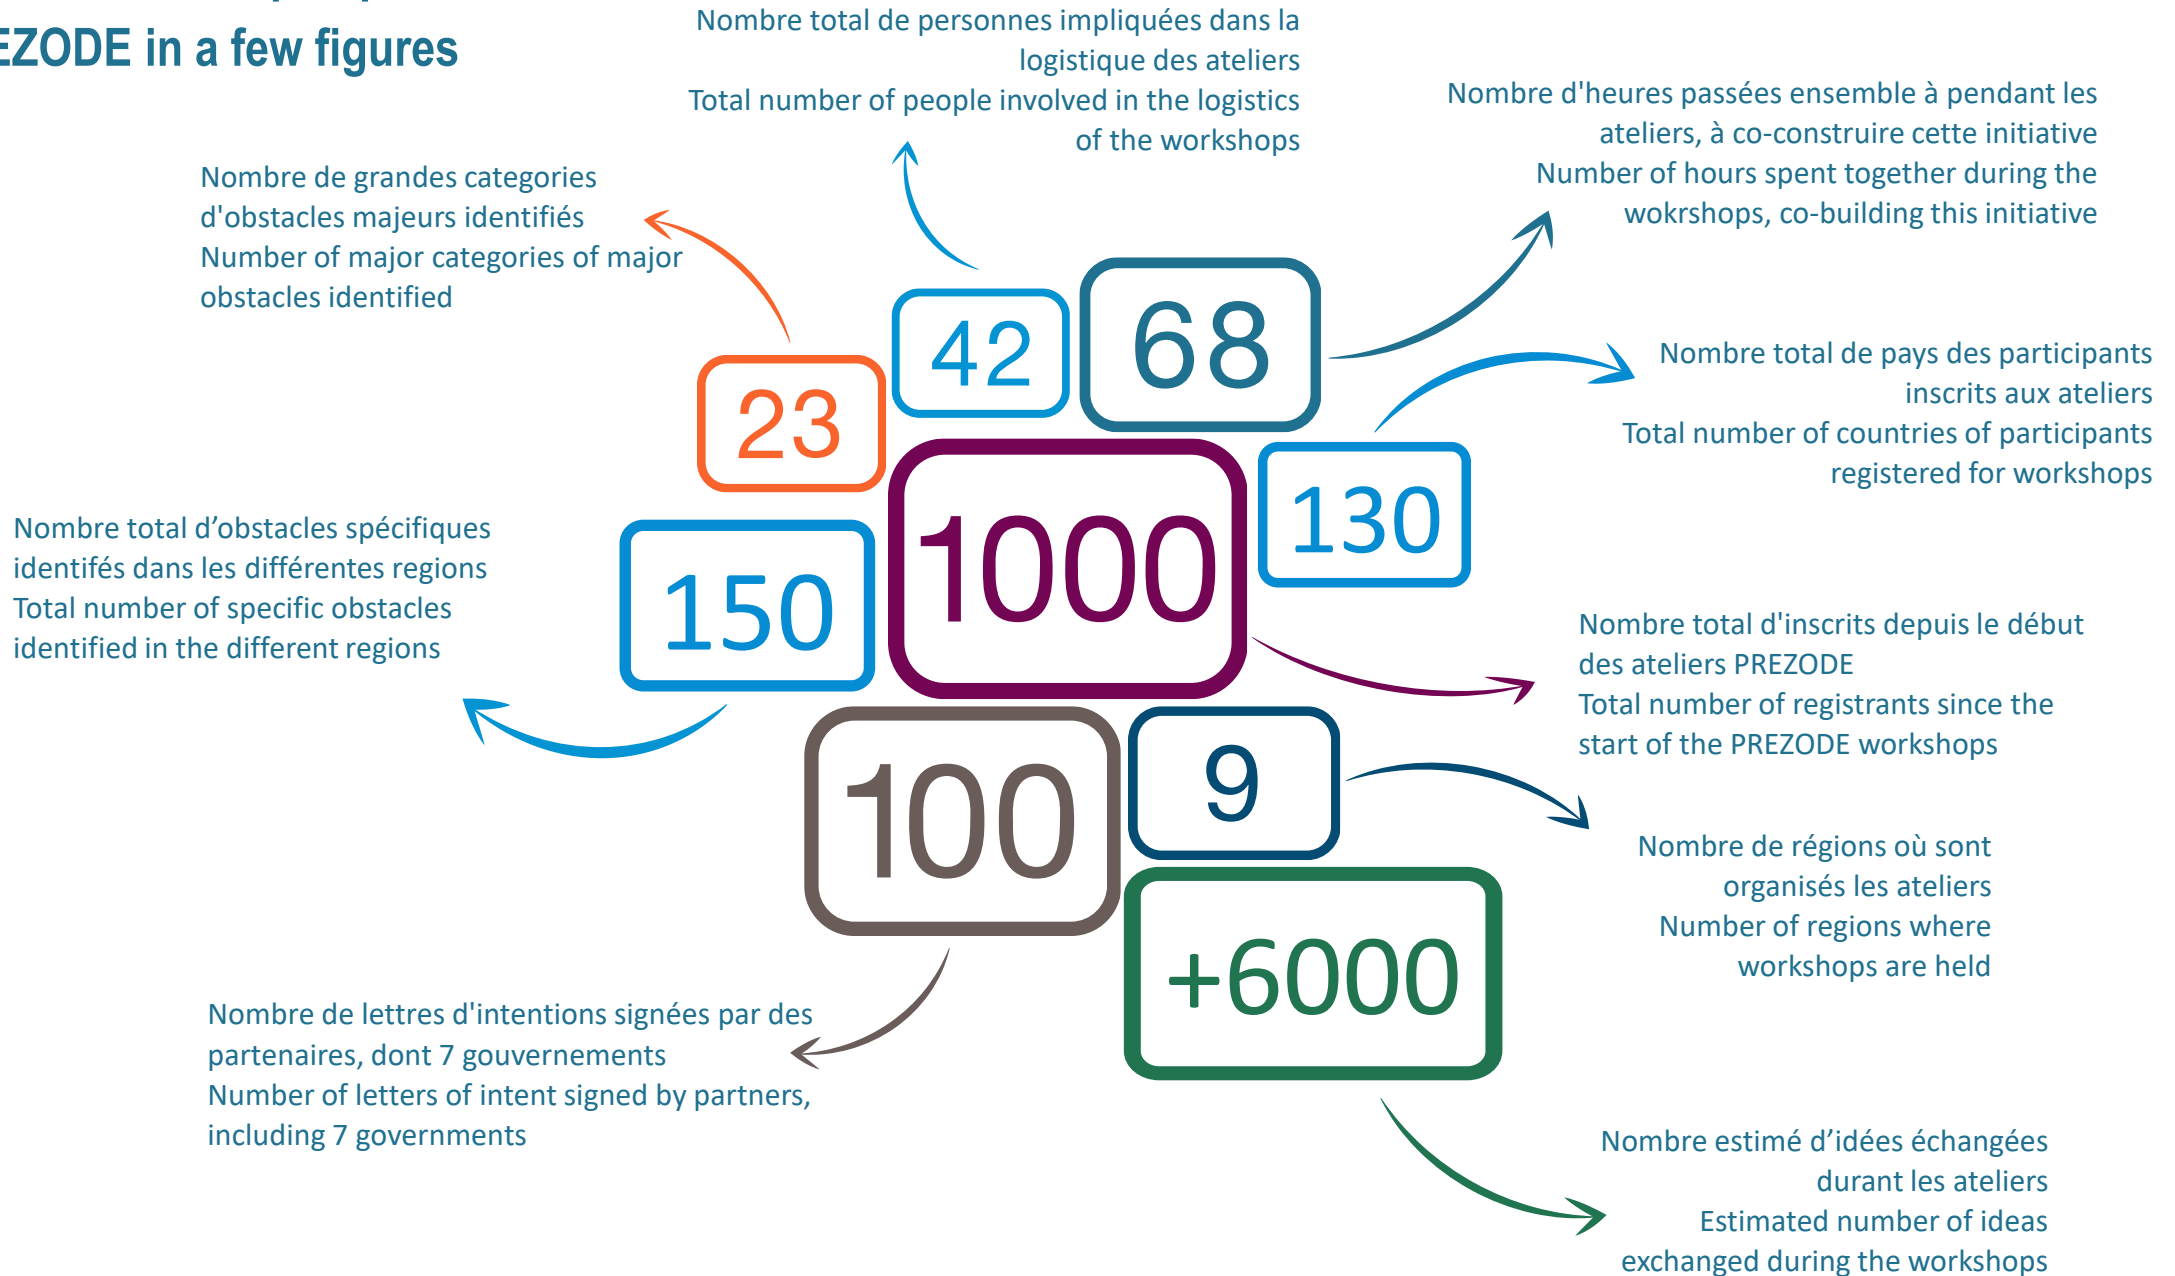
EZODE in a few figures

Nombre total de personnes impliquées dans la logistique des ateliers
Total number of people involved in the logistics of the workshops

Nombre d'heures passées ensemble à pendant les ateliers, à co-construire cette initiative
Number of hours spent together during the wokrshops, co-building this initiative

Nombre de grandes categories d'obstacles majeurs identifiés
Number of major categories of major obstacles identified

42

68

23

Nombre total de pays des participants inscrits aux ateliers
Total number of countries of participants registered for workshops

1000

130

150

Nombre total d'obstacles spécifiques identifés dans les différentes regions
Total number of specific obstacles identified in the different regions

Nombre total d'inscrits depuis le début des ateliers PREZODE
Total number of registrants since the start of the PREZODE workshops

100

9

Nombre de régions où sont organisés les ateliers
Number of regions where workshops are held

+6000

Nombre de lettres d'intentions signées par des partenaires, dont 7 gouvernements
Number of letters of intent signed by partners, including 7 governments

Nombre estimé d'idées échangées durant les ateliers
Estimated number of ideas exchanged during the workshops